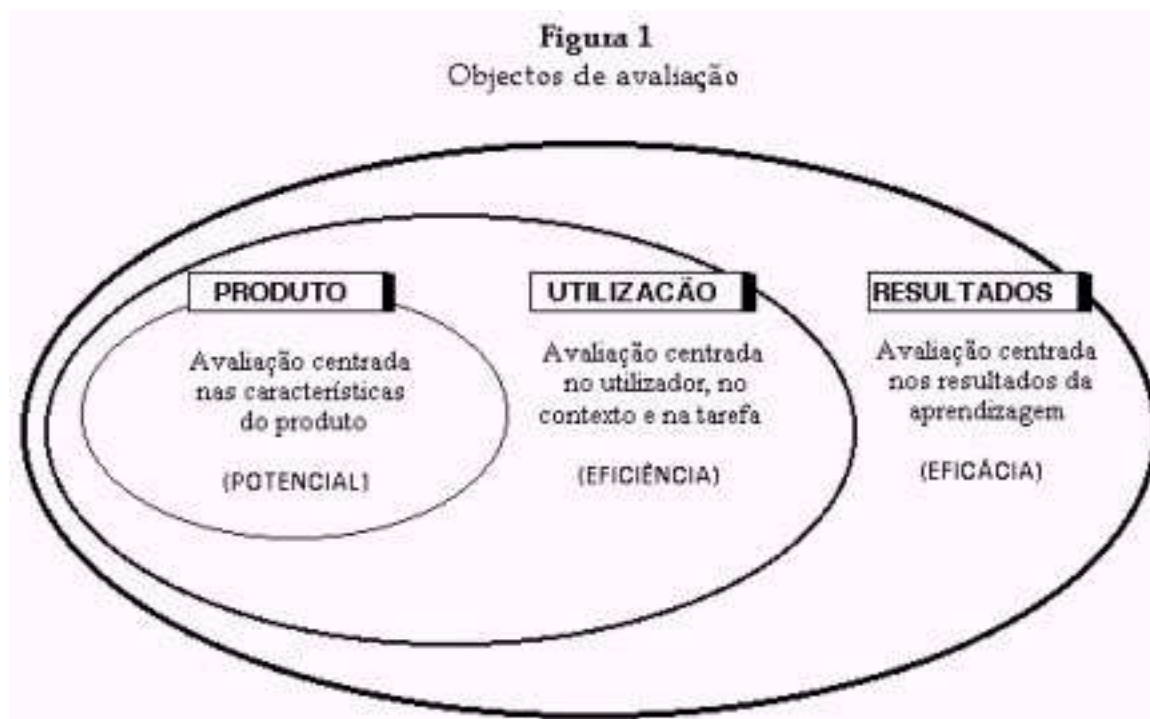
Figura 1
Objectos de avaliação

PRODUTO

Avaliação centrada nas características do produto

(POTENCIAL)

UTILIZACÃO

Avaliação centrada no utilizador, no contexto e na tarefa

(EFICIÊNCIA)

RESULTADOS

Avaliação centrada nos resultados da aprendizagem

(EFICÁCIA)